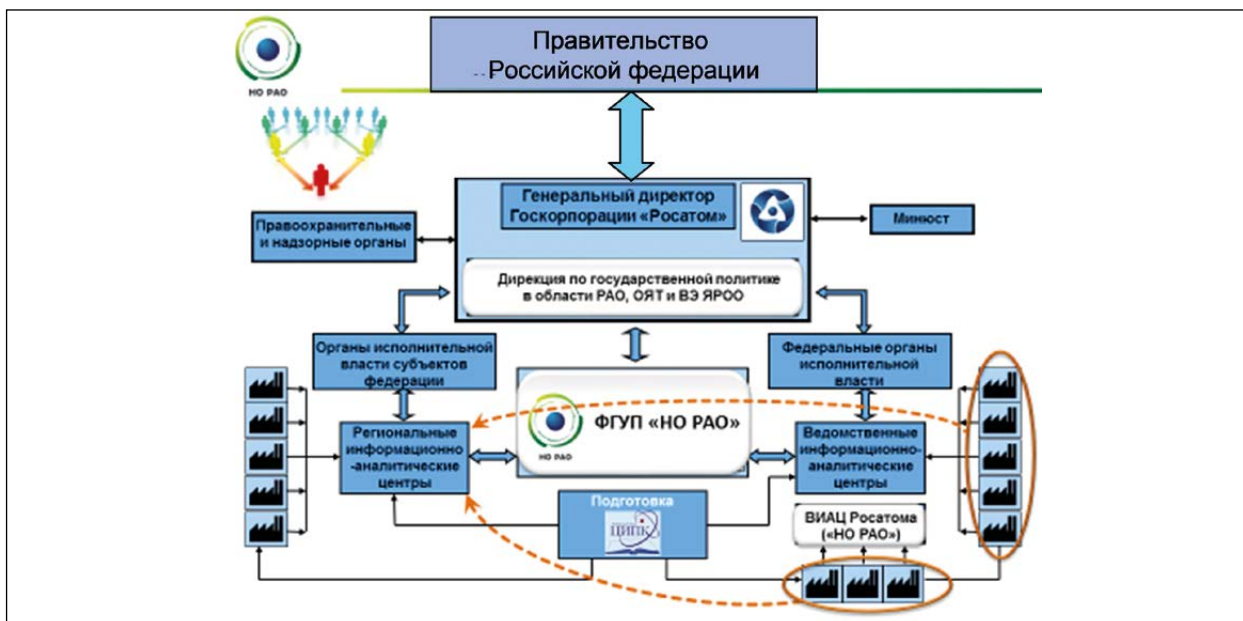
НО РАО

Правительство
Российской федерации

Генеральный директор
Госкорпорации «Росатом»

Правоохранительные и надзорные органы

Минюст

Дирекция по государственной политике в области РАО, ОЯТ и ВЭ ЯРОО

Органы исполнительной власти субъектов федерации

Федеральные органы исполнительной власти

НО РАО

ФГУП «НО РАО»

Региональные информационно-аналитические центры

Ведомственные информационно-аналитические центры

Подготовка

ЦИПК

ВИАЦ Росатома («НО РАО»)